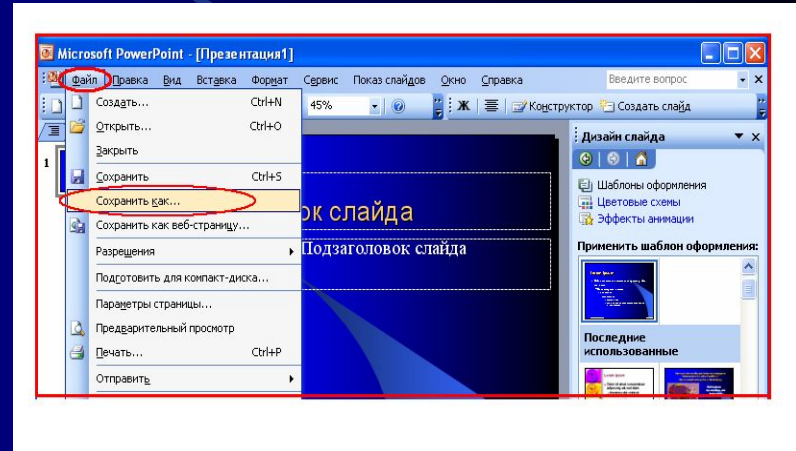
Microsoft PowerPoint - [Презентация1]

Файл Правка Вид Вставка Формат Сервис Показ слайдов Окно Справка Введите вопрос

45%

Ж Конструктор Создать слайд

Создать... Ctrl+N
Открыть... Ctrl+O
Закрыть
Сохранить Ctrl+S
Сохранить как...
Сохранить как веб-страницу...
Разрешения
Подготовить для компакт-диска...
Параметры страницы...
Предварительный просмотр
Печать... Ctrl+P
Отправить

ок слайда
Подзаголовок слайда

Дизайн слайда
Шаблоны оформления
Цветовые схемы
Эффекты анимации
Применить шаблон оформления:
Последние использованные

1